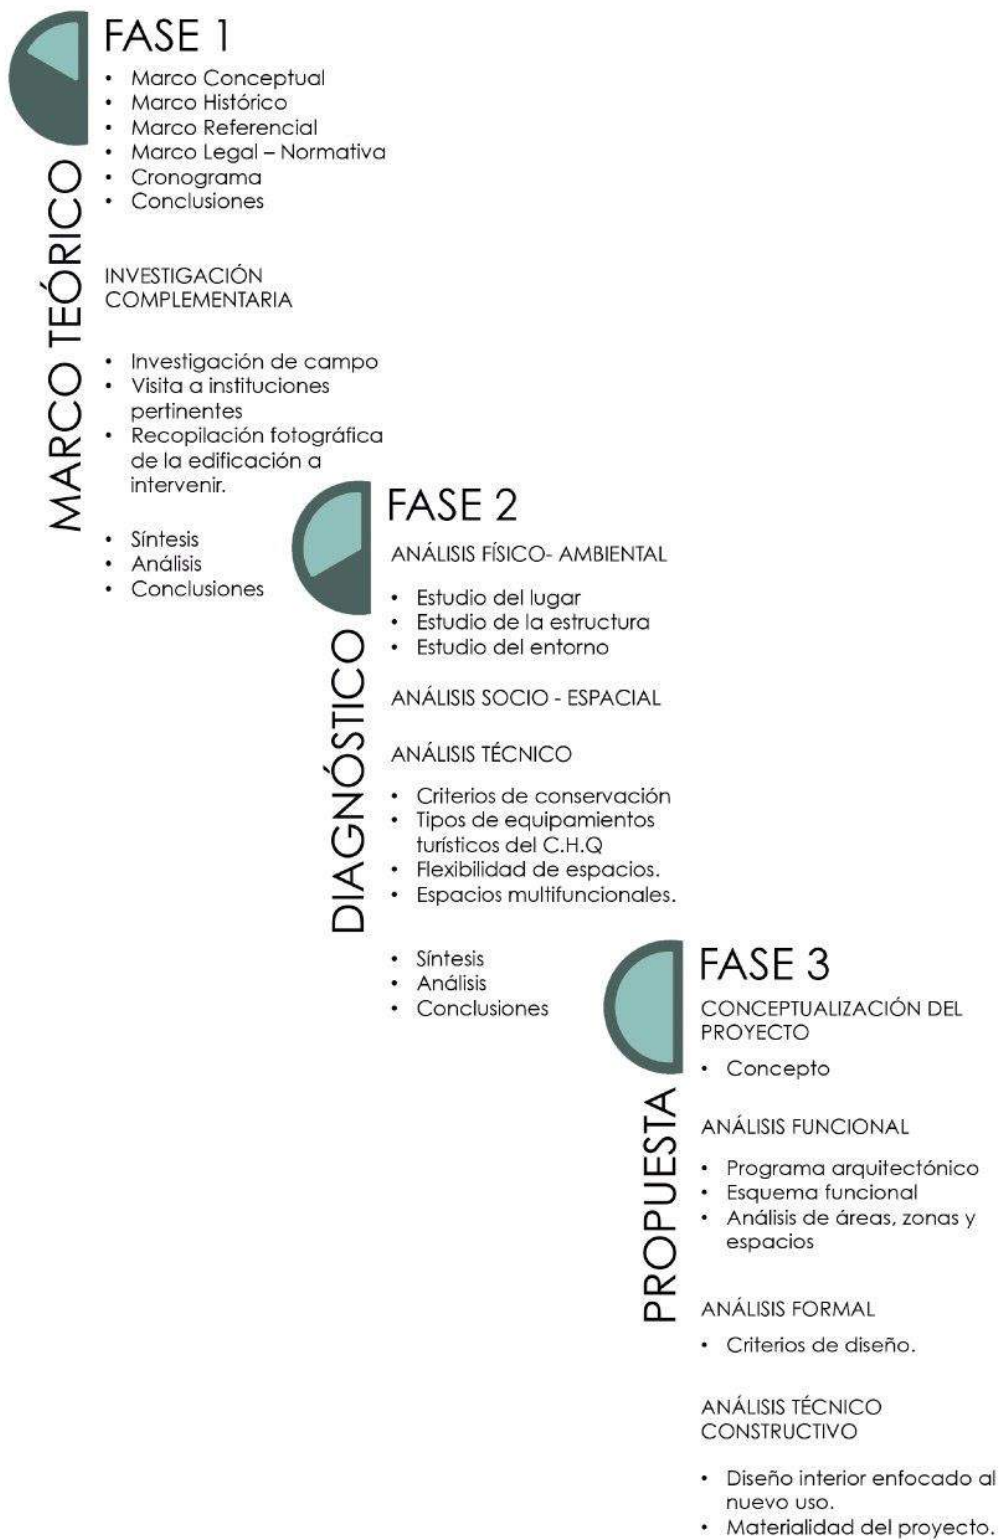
MARCO TEÓRICO

FASE 1

- Marco Conceptual
- Marco Histórico
- Marco Referencial
- Marco Legal – Normativa
- Cronograma
- Conclusiones

INVESTIGACIÓN COMPLEMENTARIA

- Investigación de campo
- Visita a instituciones pertinentes
- Recopilación fotográfica de la edificación a intervenir.

- Síntesis
- Análisis
- Conclusiones

DIAGNÓSTICO

FASE 2

ANÁLISIS FÍSICO- AMBIENTAL

- Estudio del lugar
- Estudio de la estructura
- Estudio del entorno

ANÁLISIS SOCIO - ESPACIAL

ANÁLISIS TÉCNICO

- Criterios de conservación
- Tipos de equipamientos turísticos del C.H.Q
- Flexibilidad de espacios.
- Espacios multifuncionales.

- Síntesis
- Análisis
- Conclusiones

PROPUESTA

FASE 3

CONCEPTUALIZACIÓN DEL PROYECTO

- Concepto

ANÁLISIS FUNCIONAL

- Programa arquitectónico
- Esquema funcional
- Análisis de áreas, zonas y espacios

ANÁLISIS FORMAL

- Criterios de diseño.

ANÁLISIS TÉCNICO CONSTRUCTIVO

- Diseño interior enfocado al nuevo uso.
- Materialidad del proyecto.